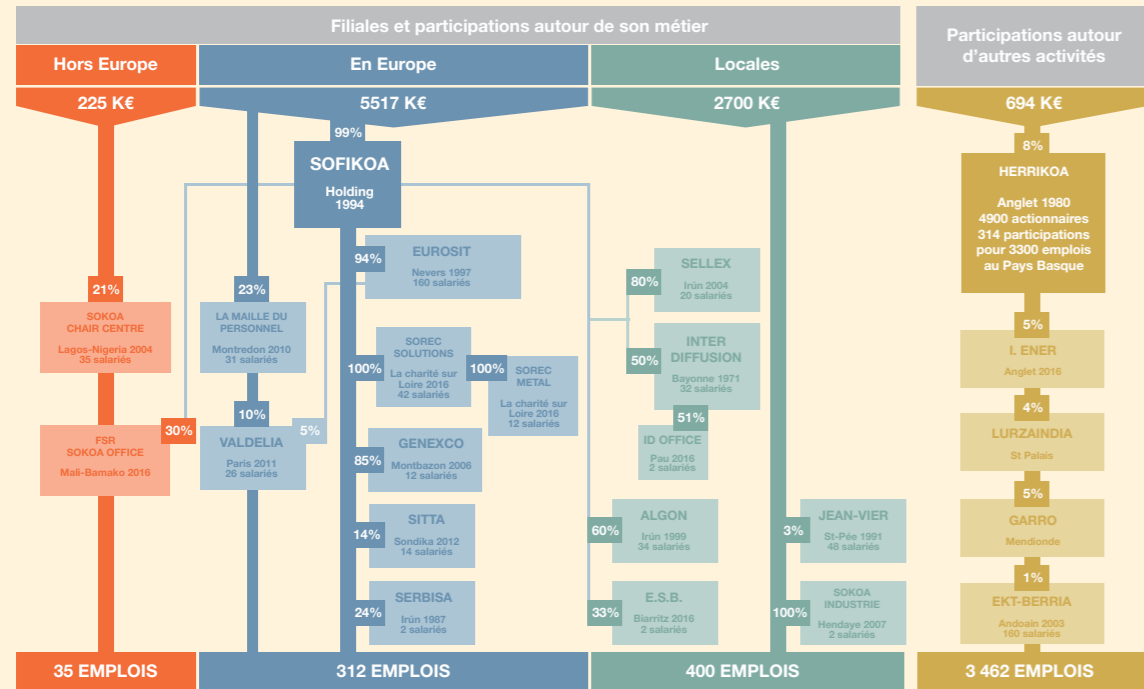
Filiales et participations autour de son métier

Participations autour d'autres activités

Hors Europe

225 K€

21%

SOKOA CHAIR CENTRE

Lagos-Nigeria 2004
35 salariés

30%

FSR SOKOA OFFICE

Mali-Bamako 2016

35 EMPLOIS

En Europe

5517 K€

99%

SOFIKOA

Holding
1994

23%

LA MAILLE DU PERSONNEL

Montredon 2010
31 salariés

10%

VALDELIA

Paris 2011
26 salariés

5%

94%

EUROSIT

Nevers 1997
160 salariés

100%

SOREC SOLUTIONS

La charité sur Loire 2016
42 salariés

100%

SOREC METAL

La charité sur Loire 2016
12 salariés

85%

GENEXCO

Montbazon 2006
12 salariés

14%

SITTA

Sondika 2012
14 salariés

24%

SERBISA

Irún 1987
2 salariés

312 EMPLOIS

Locales

2700 K€

80%

SELLEX

Irún 2004
20 salariés

50%

INTER DIFFUSION

Bayonne 1971
32 salariés

51%

ID OFFICE

Pau 2016
2 salariés

60%

ALGON

Irún 1999
34 salariés

33%

E.S.B.

Biarritz 2016
2 salariés

3%

JEAN-VIER

St-Pée 1991
48 salariés

100%

SOKOA INDUSTRIE

Hendaye 2007
2 salariés

400 EMPLOIS

694 K€

8%

HERRIKOA

Anglet 1980
4900 actionnaires
314 participations
pour 3300 emplois
au Pays Basque

5%

I. ENER

Anglet 2016

4%

LURZAINDIA

St Palais

5%

GARRO

Mendionde

1%

EKT-BERRIA

Andoain 2003
160 salariés

3 462 EMPLOIS